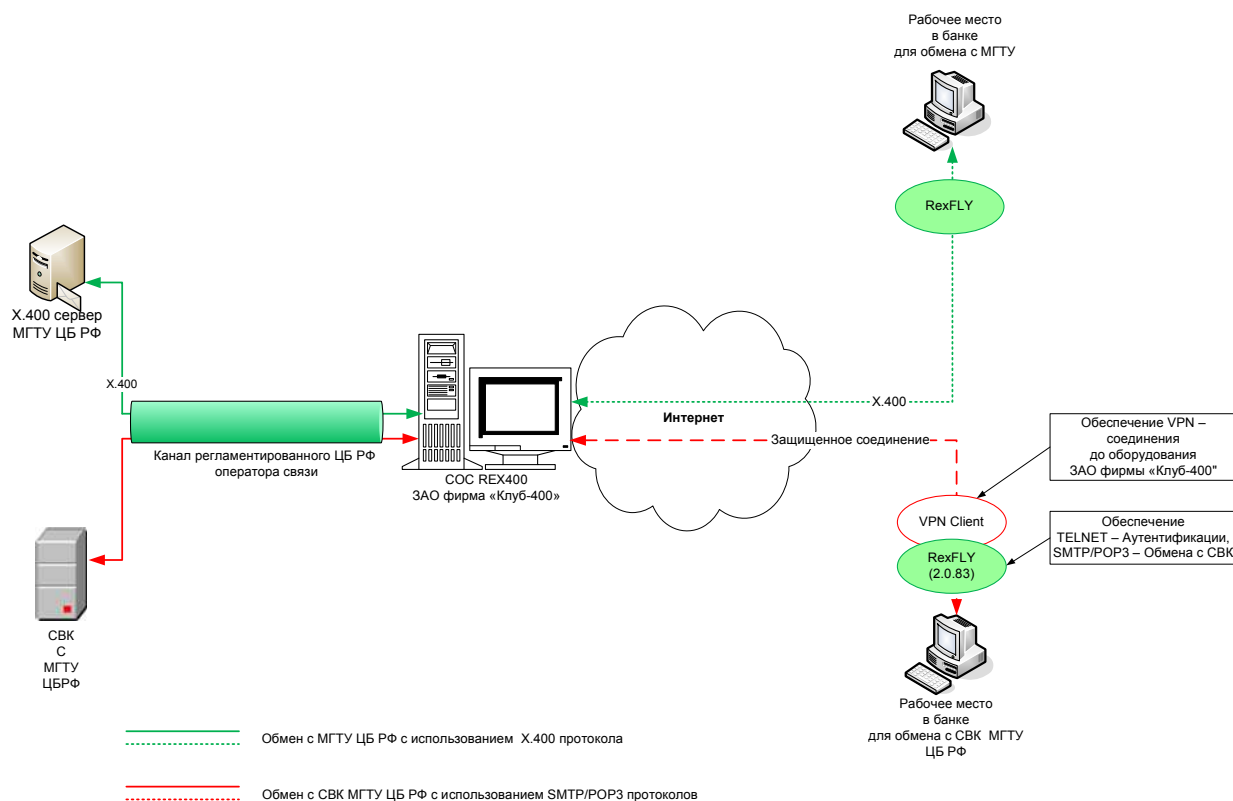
Рабочее место
в банке
для обмена с МГТУ

RexFLY

X.400 сервер
МГТУ ЦБ РФ

X.400

Канал регламентированного ЦБ РФ
оператора связи

СОС REX400
ЗАО фирма «Клуб-400»

Интернет

X.400

Защищенное соединение

Обеспечение VPN – соединения до оборудования ЗАО фирмы «Клуб-400"

VPN Client

Обеспечение TELNET – Аутентификации, SMTP/POP3 – Обмена с СВК

RexFLY
(2.0.83)

СВК
С
МГТУ
ЦБРФ

Рабочее место
в банке
для обмена с СВК МГТУ
ЦБ РФ

Обмен с МГТУ ЦБ РФ с использованием X.400 протокола

Обмен с СВК МГТУ ЦБ РФ с использованием SMTP/POP3 протоколов